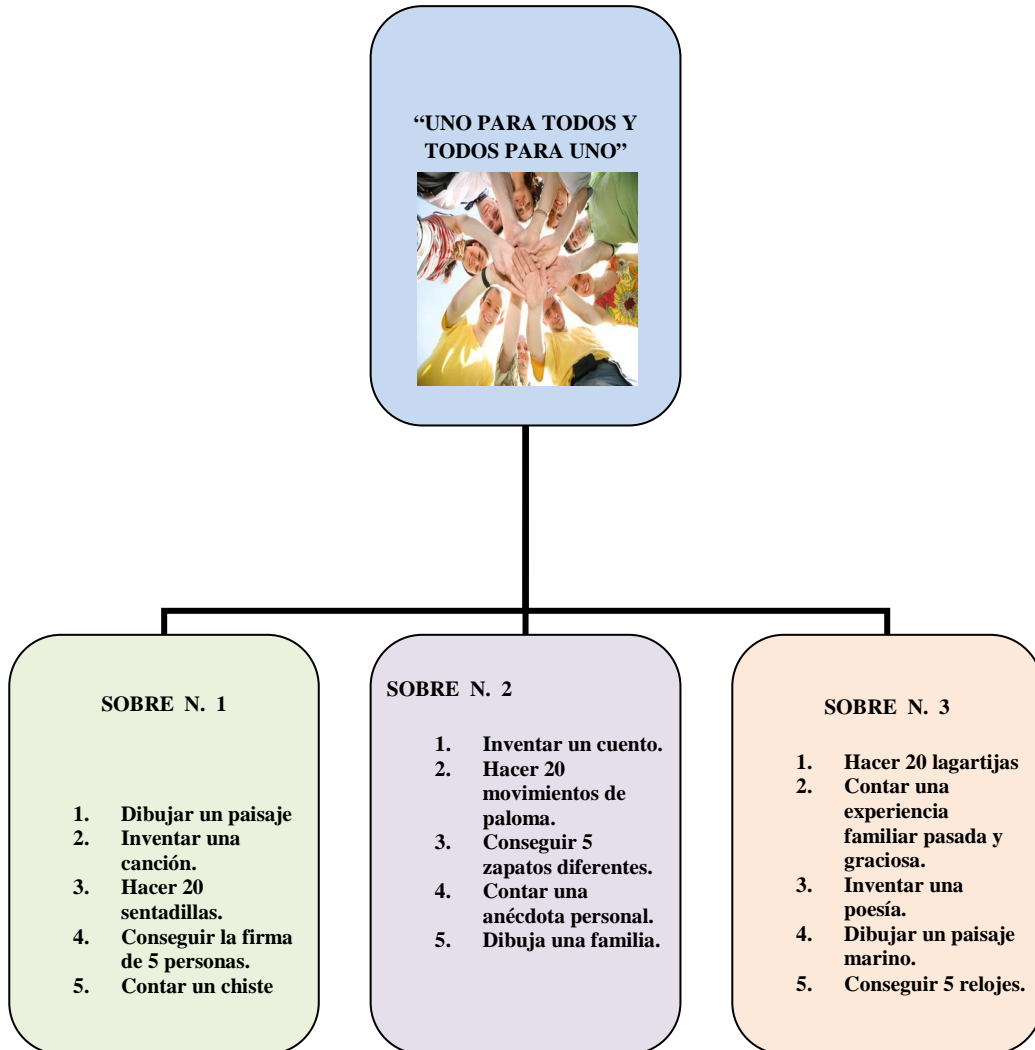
“UNO PARA TODOS Y TODOS PARA UNO”

SOBRE N. 1

1. Dibujar un paisaje
2. Inventar una canción.
3. Hacer 20 sentadillas.
4. Conseguir la firma de 5 personas.
5. Contar un chiste

SOBRE N. 2

1. Inventar un cuento.
2. Hacer 20 movimientos de paloma.
3. Conseguir 5 zapatos diferentes.
4. Contar una anécdota personal.
5. Dibuja una familia.

SOBRE N. 3

1. Hacer 20 lagartijas
2. Contar una experiencia familiar pasada y graciosa.
3. Inventar una poesía.
4. Dibujar un paisaje marino.
5. Conseguir 5 relojes.